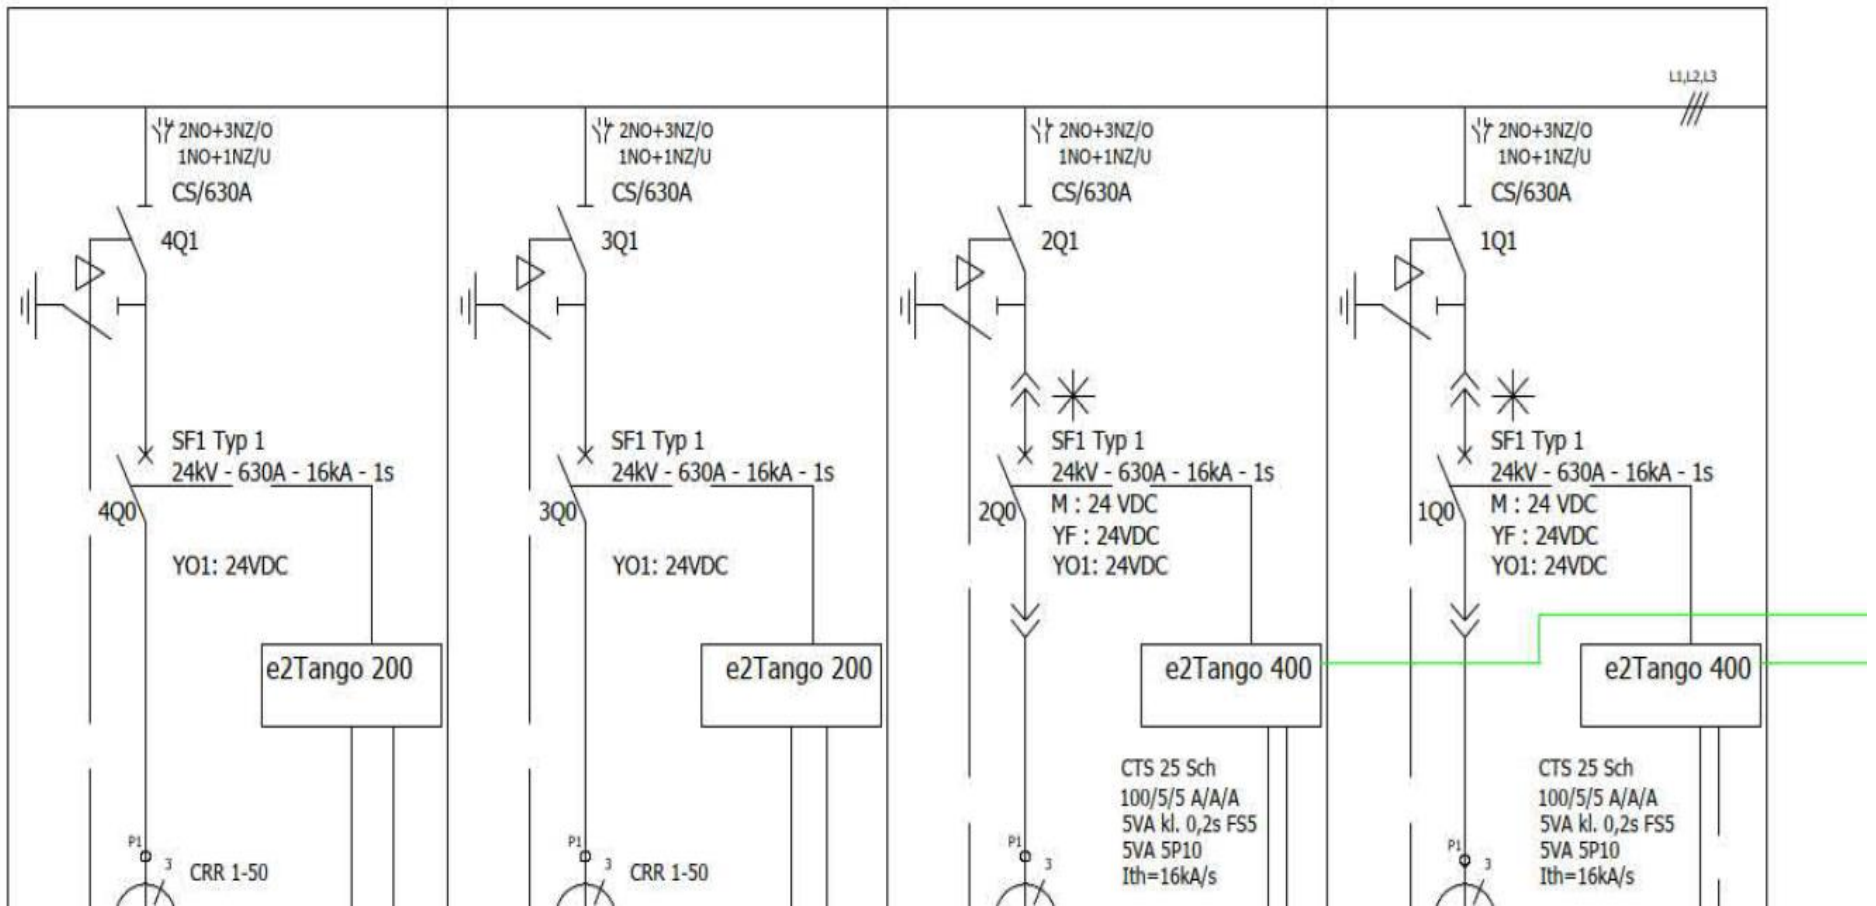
L1,L2,L3

2NO+3NZ/O
1NO+1NZ/U
CS/630A
4Q1
SF1 Typ 1
24kV - 630A - 16kA - 1s
4Q0
YO1: 24VDC
e2Tango 200
P1
3
CRR 1-50

2NO+3NZ/O
1NO+1NZ/U
CS/630A
3Q1
SF1 Typ 1
24kV - 630A - 16kA - 1s
3Q0
YO1: 24VDC
e2Tango 200
P1
3
CRR 1-50

2NO+3NZ/O
1NO+1NZ/U
CS/630A
2Q1
SF1 Typ 1
24kV - 630A - 16kA - 1s
2Q0
M : 24 VDC
YF : 24VDC
YO1: 24VDC
e2Tango 400
CTS 25 Sch
100/5/5 A/A/A
5VA kl. 0,2s FS5
5VA 5P10
Ith=16kA/s
P1
3

2NO+3NZ/O
1NO+1NZ/U
CS/630A
1Q1
SF1 Typ 1
24kV - 630A - 16kA - 1s
1Q0
M : 24 VDC
YF : 24VDC
YO1: 24VDC
e2Tango 400
CTS 25 Sch
100/5/5 A/A/A
5VA kl. 0,2s FS5
5VA 5P10
Ith=16kA/s
P1
3